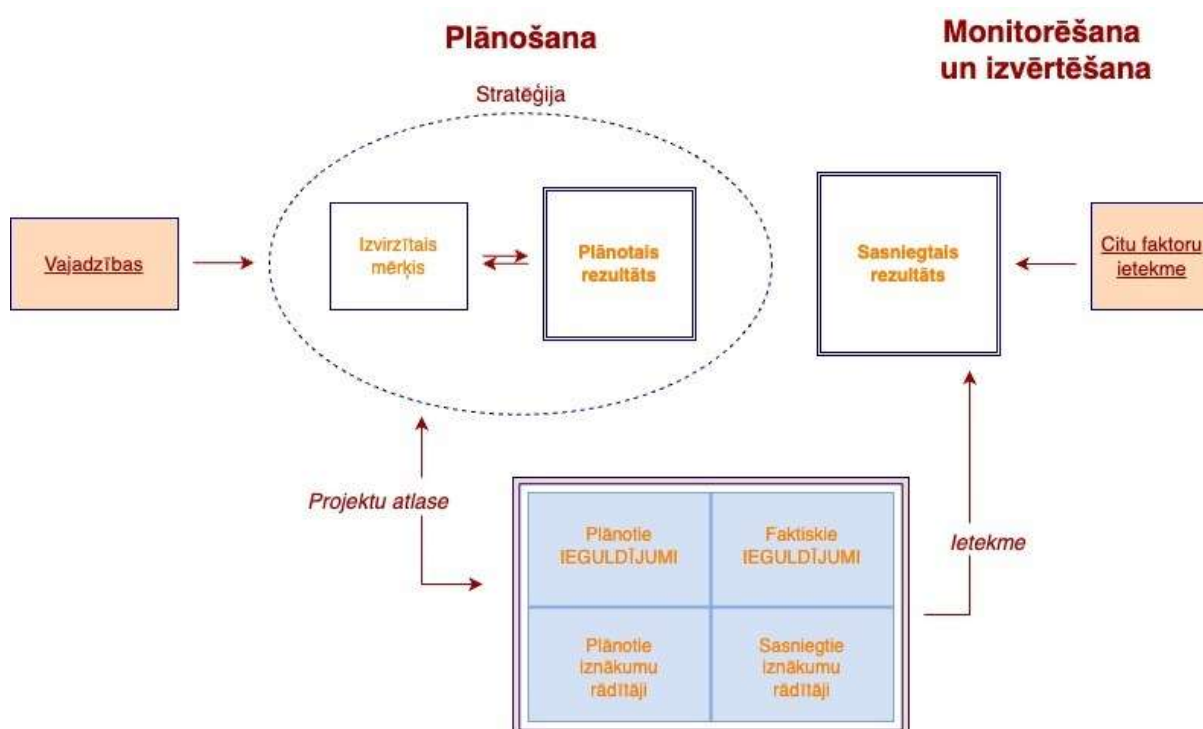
Plānošana

Monitorēšana un izvērtēšana

Stratēģija

Vajadzības

Izvirzītais mērķis

Plānotais rezultāts

Sasniegtais rezultāts

Citu faktoru ietekme

Projektu atlase

| Plānotie IEGULDĪJUMI | Faktiskie IEGULDĪJUMI |
|---|---|
| Plānotie iznākumu rādītāji | Sasniegtie iznākumu rādītāji |

Ietekme